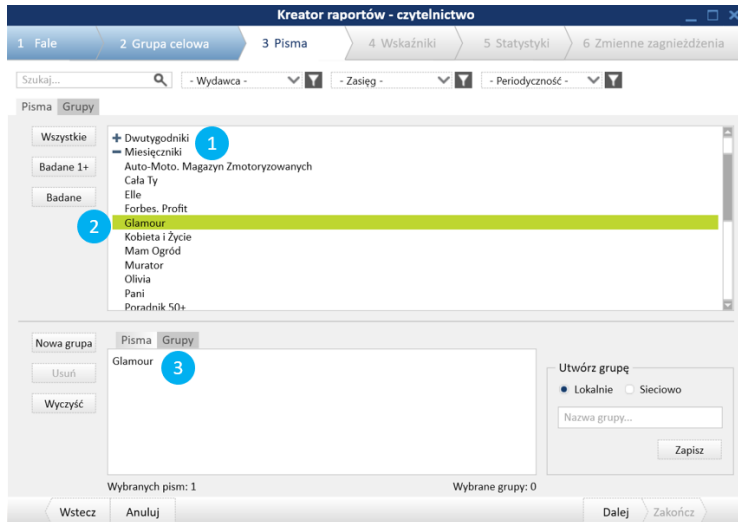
Kreator raportów - czytelnictwo

1 Fale
2 Grupa celowa
3 Pisma
4 Wskaźniki
5 Statystyki
6 Zmienne zagnieżdżenia

Szukaj...
- Wydawca -
- Zasięg -
- Periodyczność -

Pisma Grupy

Wszystkie
Badane 1+
Badane

+ Dwutygodniki
1
− Miesięczniki
Auto-Moto. Magazyn Zmotoryzowanych
Cała Ty
Elle
Forbes. Profit
2
Glamour
Kobieta i Życie
Mam Ogród
Murator
Olivia
Pani
Poradnik 50+

Nowa grupa
Usuń
Wyczyść

Pisma Grupy
Glamour
3

Utwórz grupę
Lokalnie
Sieciowo
Nazwa grupy...
Zapisz

Wybranych pism: 1
Wybrane grupy: 0

Wstecz
Anuluj
Dalej
Zakończ